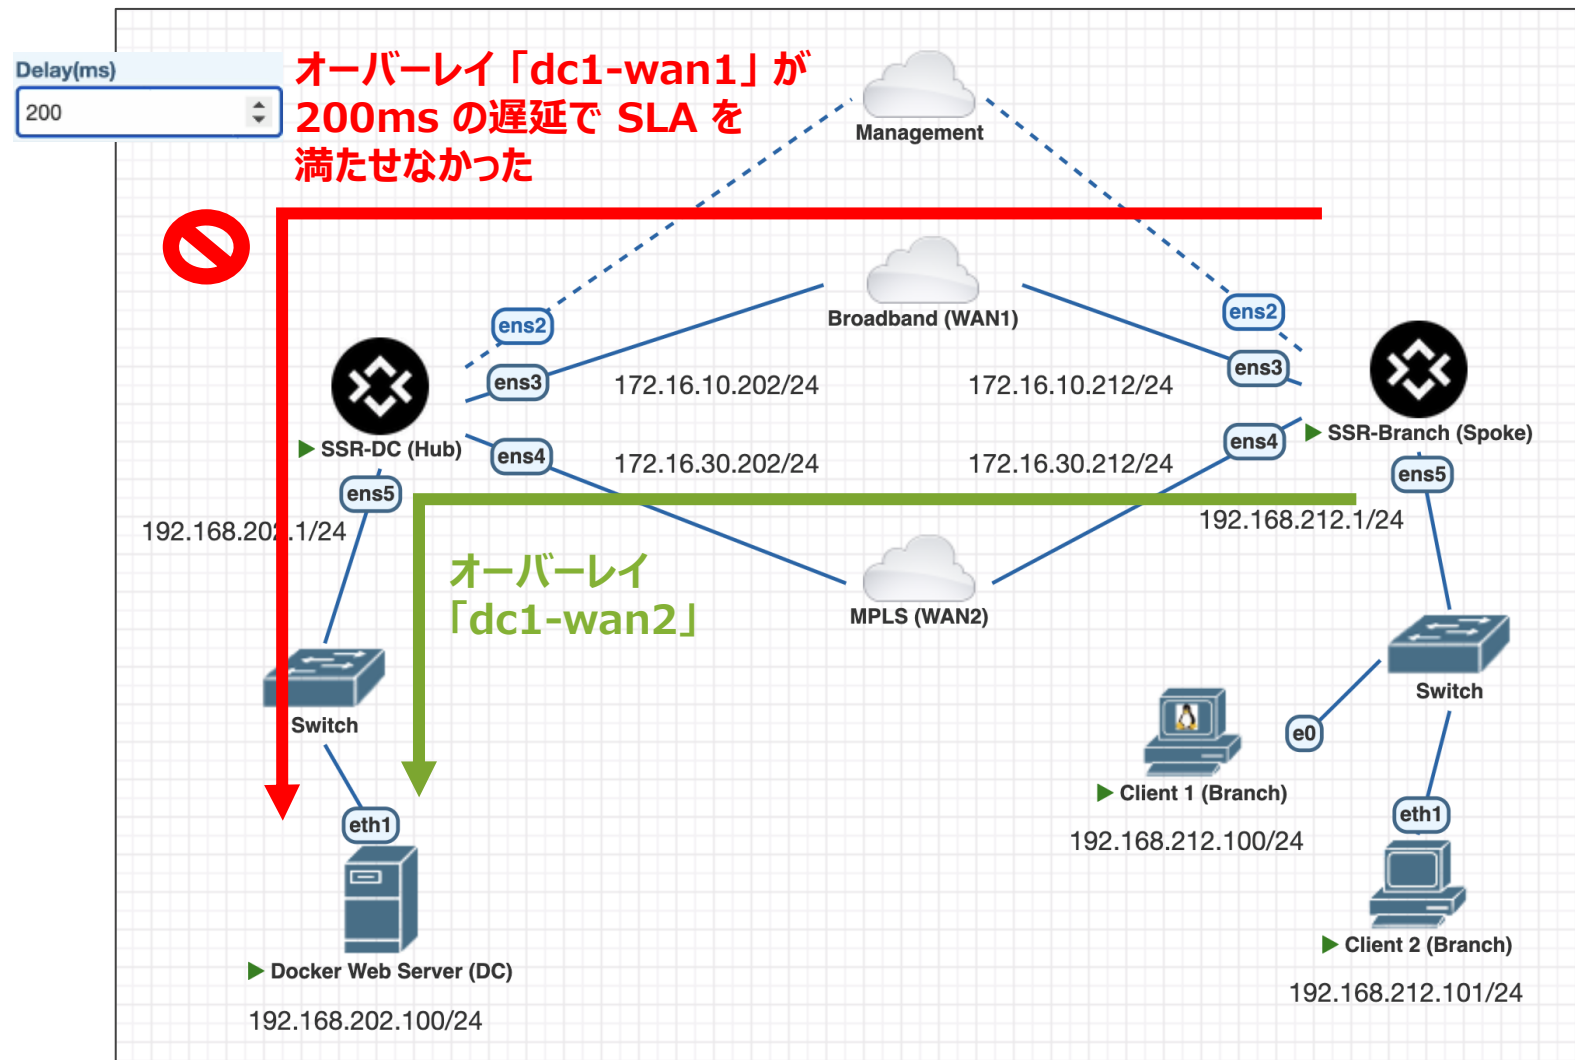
Delay(ms)

200

オーバーレイ「dc1-wan1」が 200ms の遅延で SLA を満たせなかった

Management

Broadband (WAN1)

ens2

ens3

ens2

ens3

172.16.10.202/24

172.16.10.212/24

SSR-DC (Hub)

ens4

ens4

SSR-Branch (Spoke)

172.16.30.202/24

172.16.30.212/24

ens5

ens5

192.168.20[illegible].1/24

192.168.212.1/24

オーバーレイ「dc1-wan2」

MPLS (WAN2)

Switch

Switch

e0

Client 1 (Branch)

eth1

eth1

192.168.212.100/24

Docker Web Server (DC)

Client 2 (Branch)

192.168.202.100/24

192.168.212.101/24